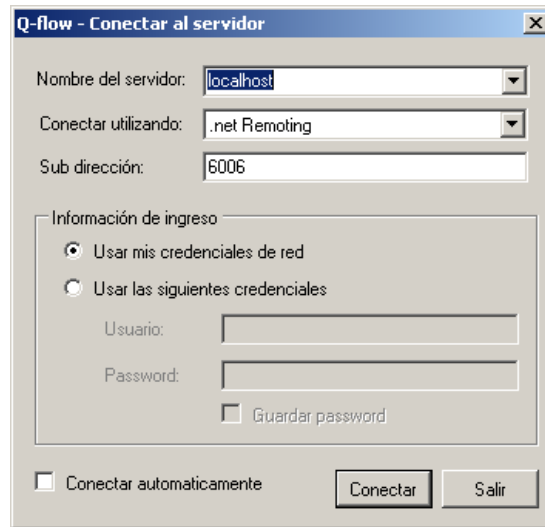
Q-flow - Conectar al servidor

Nombre del servidor: localhost

Conectar utilizando: .net Remoting

Sub dirección: 6006

Información de ingreso

Usar mis credenciales de red

Usar las siguientes credenciales

Usuario:

Password:

Guardar password

Conectar automaticamente

Conectar

Salir